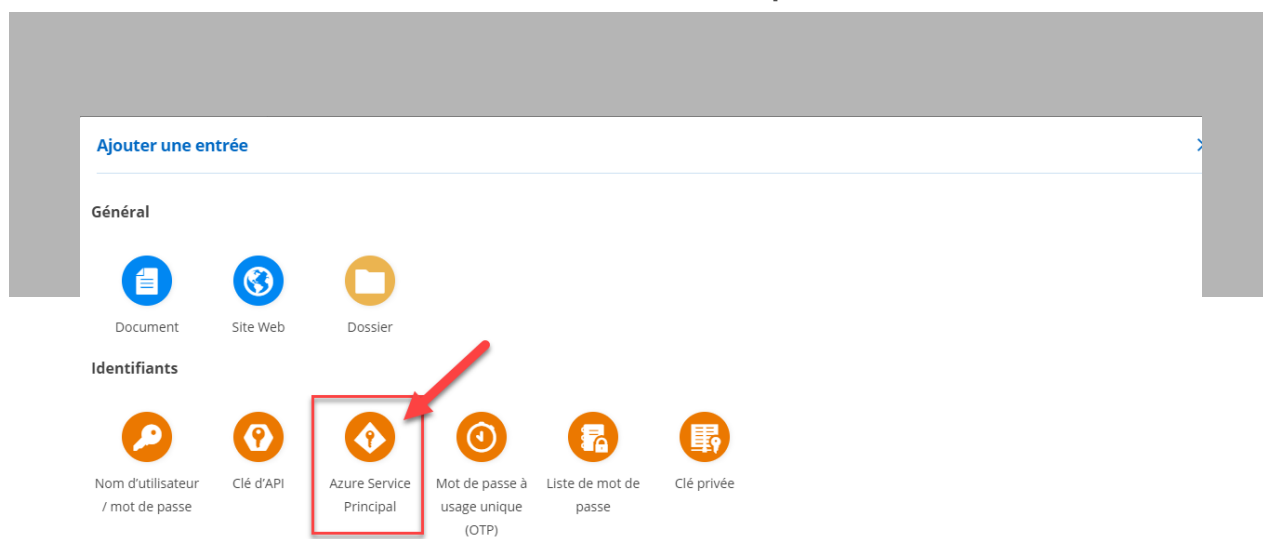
Ajouter une entrée

Général

Document

Site Web

Dossier

Identifiants

Nom d'utilisateur / mot de passe

Clé d'API

Azure Service Principal

Mot de passe à usage unique (OTP)

Liste de mot de passe

Clé privée